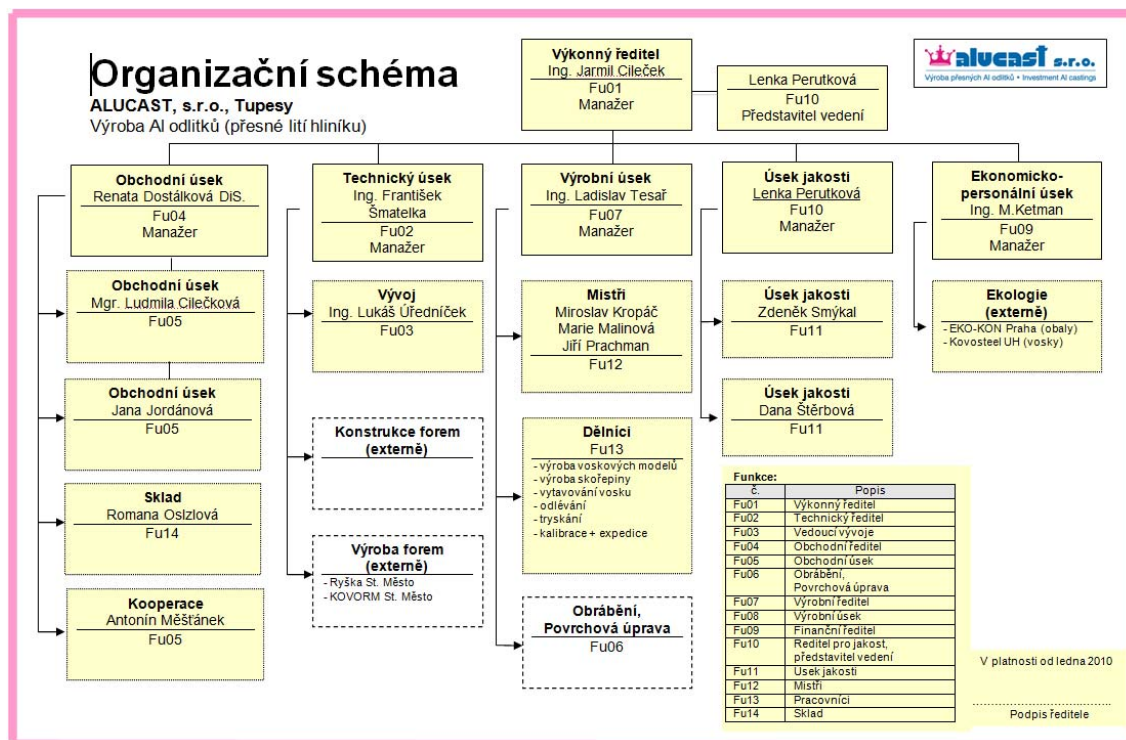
Organizační schéma
ALUCAST, s.r.o., Tupesy
Výroba Al odlitků (přesné lití hliníku)

Výkonný ředitel
Ing. Jarmil Cileček
Fu01
Manažer

Lenka Perutková
Fu10
Představitel vedení

alucast s.r.o.
Výroba přesných Al odlitků • Investment Al castings

Obchodní úsek
Renata Dostálková DiS.
Fu04
Manažer

Obchodní úsek
Mgr. Ludmila Cilečková
Fu05

Obchodní úsek
Jana Jordánová
Fu05

Sklad
Romana Oslzlová
Fu14

Kooperace
Antonín Měšťánek
Fu05

Technický úsek
Ing. František Šmatelka
Fu02
Manažer

Vývoj
Ing. Lukáš Úředníček
Fu03

Konstrukce forem (externě)

Výroba forem (externě)
- Ryška St. Město
- KOVORM St. Město

Výrobní úsek
Ing. Ladislav Tesař
Fu07
Manažer

Mistři
Miroslav Kropáč
Marie Malinová
Jiří Prachman
Fu12

Dělníci
Fu13
- výroba voskových modelů
- výroba skořepiny
- vytavování vosku
- odlévání
- tryskání
- kalibrace + expedice

Obrábění, Povrchová úprava
Fu06

Úsek jakosti
Lenka Perutková
Fu10
Manažer

Úsek jakosti
Zdeněk Smýkal
Fu11

Úsek jakosti
Dana Štěrbová
Fu11

Ekonomicko-personální úsek
Ing. M.Ketman
Fu09
Manažer

Ekologie (externě)
- EKO-KON Praha (obaly)
- Kovosteel UH (vosky)

Funkce:
| č. | Popis |
|---|---|
| Fu01 | Výkonný ředitel |
| Fu02 | Technický ředitel |
| Fu03 | Vedoucí vývoje |
| Fu04 | Obchodní ředitel |
| Fu05 | Obchodní úsek |
| Fu06 | Obrábění, Povrchová úprava |
| Fu07 | Výrobní ředitel |
| Fu08 | Výrobní úsek |
| Fu09 | Finanční ředitel |
| Fu10 | Ředitel pro jakost, představitel vedení |
| Fu11 | Úsek jakosti |
| Fu12 | Mistři |
| Fu13 | Pracovníci |
| Fu14 | Sklad |

V platnosti od ledna 2010

Podpis ředitele